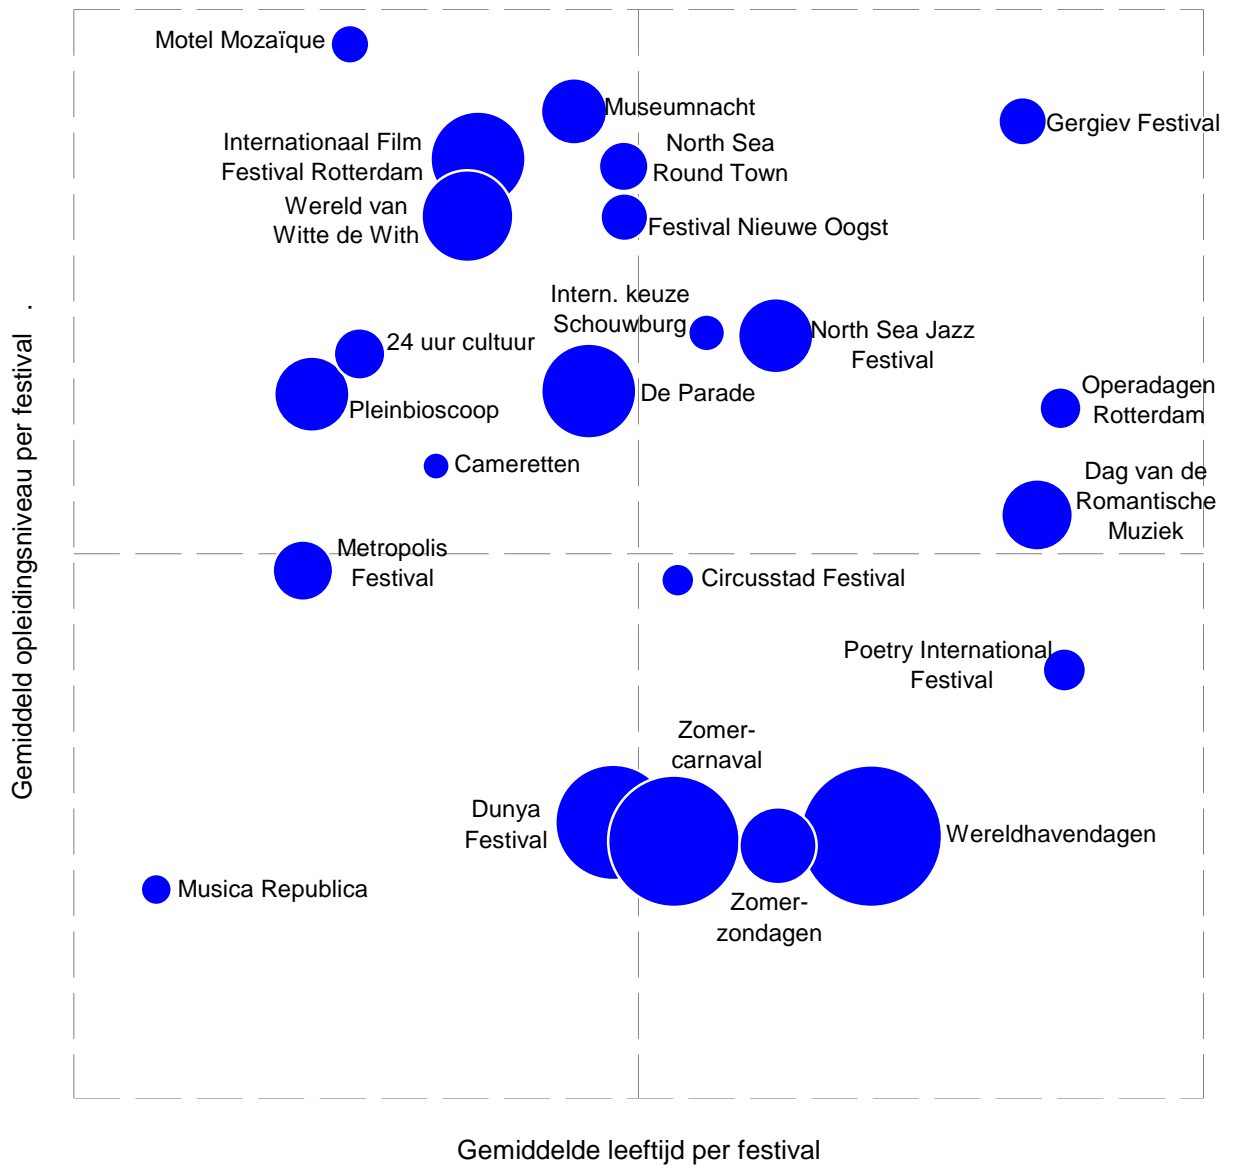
Motel Mozaïque

Museumnacht

Gergiev Festival

Internationaal Film Festival Rotterdam

North Sea Round Town

Wereld van Witte de With

Festival Nieuwe Oogst

Intern. keuze Schouwburg

North Sea Jazz Festival

24 uur cultuur

Operadagen Rotterdam

De Parade

Pleinbioscoop

Cameretten

Dag van de Romantische Muziek

Metropolis Festival

Circusstad Festival

Poetry International Festival

Zomer-carnaval

Dunya Festival

Wereldhavendagen

Musica Republica

Zomer-zondagen

Gemiddeld opleidingsniveau per festival .

Gemiddelde leeftijd per festival